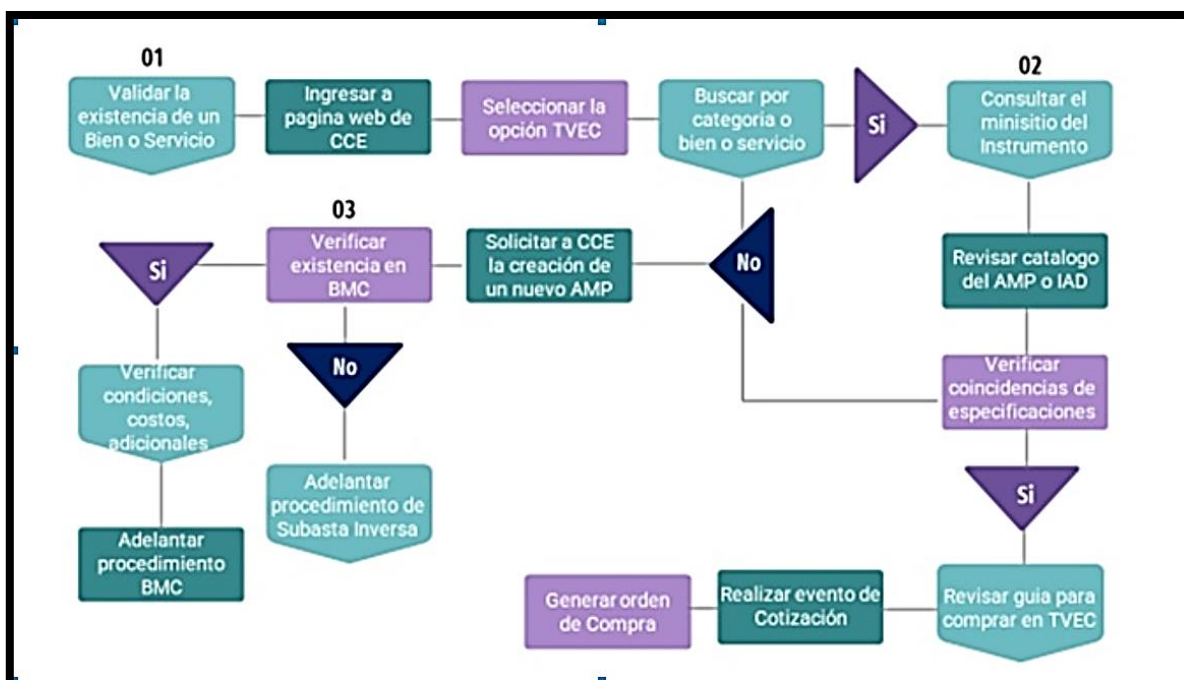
01

Validar la existencia de un Bien o Servicio

Ingresar a pagina web de CCE

Seleccionar la opción TVEC

Buscar por categoria o bien o servicio

Si

02

Consultar el minisitio del Instrumento

Revisar catalogo del AMP o IAD

Verificar coincidencias de especificaciones

Si

Revisar guia para comprar en TVEC

Realizar evento de Cotización

Generar orden de Compra

No

Solicitar a CCE la creación de un nuevo AMP

03

Verificar existencia en BMC

Si

Verificar condiciones, costos, adicionales

Adelantar procedimiento BMC

No

Adelantar procedimiento de Subasta Inversa